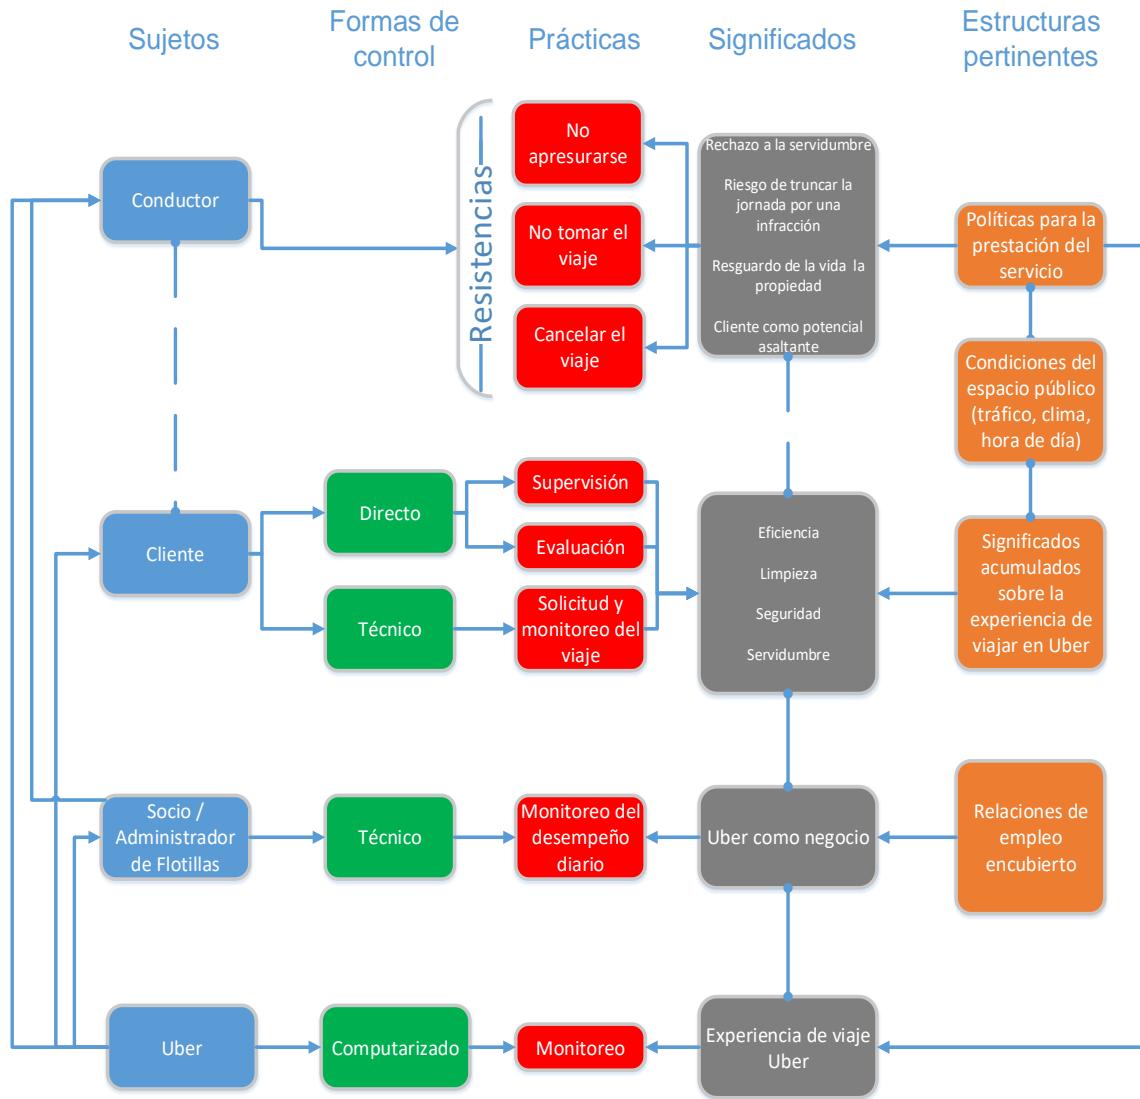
Sujetos

Formas de control

Prácticas

Significados

Estructuras pertinentes

Resistencias

No apresurarse

No tomar el viaje

Cancelar el viaje

Rechazo a la servidumbre

Riesgo de truncar la jornada por una infracción

Resguardo de la vida la propiedad

Cliente como potencial asaltante

Políticas para la prestación del servicio

Condiciones del espacio público (tráfico, clima, hora de día)

Conductor

Cliente

Directo

Técnico

Supervisión

Evaluación

Solicitud y monitoreo del viaje

Eficiencia

Limpieza

Seguridad

Servidumbre

Significados acumulados sobre la experiencia de viajar en Uber

Socio / Administrador de Flotillas

Técnico

Monitoreo del desempeño diario

Uber como negocio

Relaciones de empleo encubierto

Uber

Computarizado

Monitoreo

Experiencia de viaje Uber